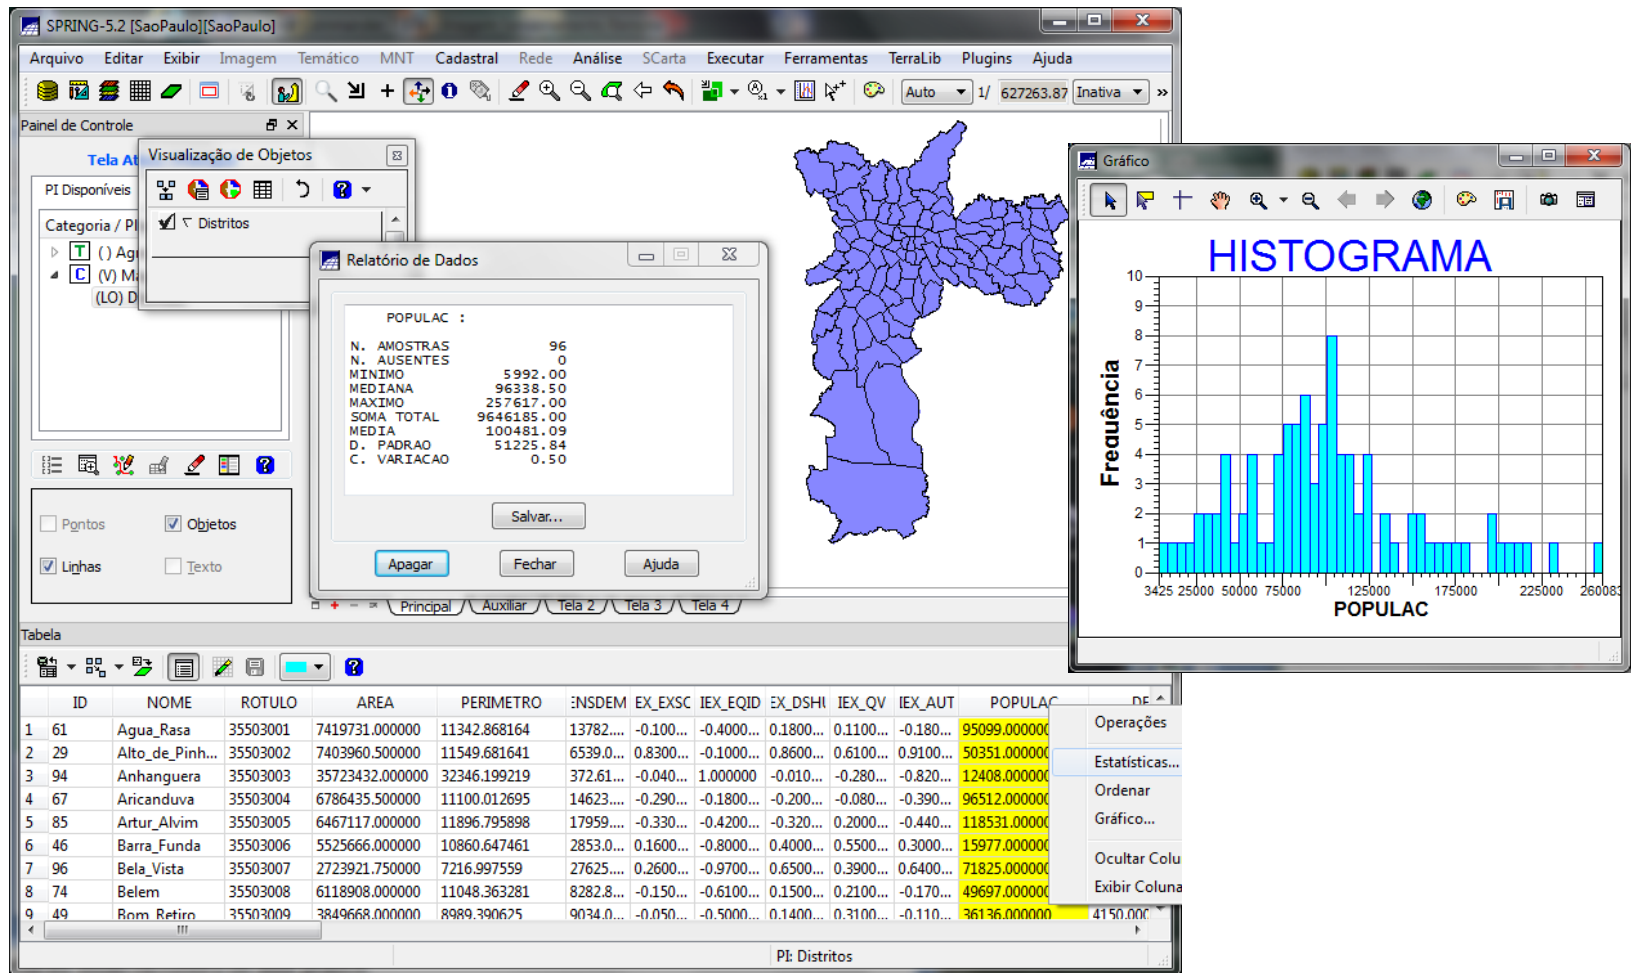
SPRING-5.2 [SaoPaulo][SaoPaulo]

Arquivo Editar Exibir Imagem Temático MNT Cadastral Rede Análise SCarta Executar Ferramentas TerraLib Plugins Ajuda

Auto 1/ 627263.87 Inativa

Painel de Controle

Tela At

PI Disponíveis

Categoria / PI

() Agi

(V) Ma

(LO) D

Visualização de Objetos

Distritos

Relatório de Dados

POPULAC :

N. AMOSTRAS 96
N. AUSENTES 0
MINIMO 5992.00
MEDIANA 96338.50
MAXIMO 257617.00
SOMA TOTAL 9646185.00
MEDIA 100481.09
D. PADRAO 51225.84
C. VARIACAO 0.50

Salvar...

Apagar Fechar Ajuda

Pontos Objetos
Linhas Texto

Principal Auxiliar Tela 2 Tela 3 Tela 4

Gráfico

HISTOGRAMA

Frequência

10 9 8 7 6 5 4 3 2 1 0

3425 25000 50000 75000 125000 175000 225000 260083

POPULAC

Tabela

| | ID | NOME | ROTULO | AREA | PERIMETRO | ENSDEM | EX_EXSC | IEX_EQID | EX_DSHI | IEX_QV | IEX_AUT | POPULAC | DE |
|---|---|---|---|---|---|---|---|---|---|---|---|---|---|
| 1 | 61 | Agua_Rasa | 35503001 | 7419731.000000 | 11342.868164 | 13782.... | -0.100... | -0.4000... | 0.1800... | 0.1100... | -0.180... | 95099.00000 | |
| 2 | 29 | Alto_de_Pinh... | 35503002 | 7403960.500000 | 11549.681641 | 6539.0... | 0.8300... | -0.1000... | 0.8600... | 0.6100... | 0.9100... | 50351.00000 | |
| 3 | 94 | Anhanguera | 35503003 | 35723432.000000 | 32346.199219 | 372.61... | -0.040... | 1.000000 | -0.010... | -0.280... | -0.820... | 12408.00000 | |
| 4 | 67 | Aricanduva | 35503004 | 6786435.500000 | 11100.012695 | 14623.... | -0.290... | -0.1800... | -0.200... | -0.080... | -0.390... | 96512.00000 | |
| 5 | 85 | Artur_Alvim | 35503005 | 6467117.000000 | 11896.795898 | 17959.... | -0.330... | -0.4200... | -0.320... | 0.2000... | -0.440... | 118531.00000 | |
| 6 | 46 | Barra_Funda | 35503006 | 5525666.000000 | 10860.647461 | 2853.0... | 0.1600... | -0.8000... | 0.4000... | 0.5500... | 0.3000... | 15977.00000 | |
| 7 | 96 | Bela_Vista | 35503007 | 2723921.750000 | 7216.997559 | 27625.... | 0.2600... | -0.9700... | 0.6500... | 0.3900... | 0.6400... | 71825.00000 | |
| 8 | 74 | Belem | 35503008 | 6118908.000000 | 11048.363281 | 8282.8... | -0.150... | -0.6100... | 0.1500... | 0.2100... | -0.170... | 49697.00000 | |
| 9 | 49 | Bom_Retiro | 35503009 | 3849668.000000 | 8989.390625 | 9034.0... | -0.050... | -0.5000... | 0.1400... | 0.3100... | -0.110... | 36136.00000 | 4150.00 |

Operações
Estatísticas...
Ordenar
Gráfico...
Ocultar Colu
Exibir Coluna

PI: Distritos